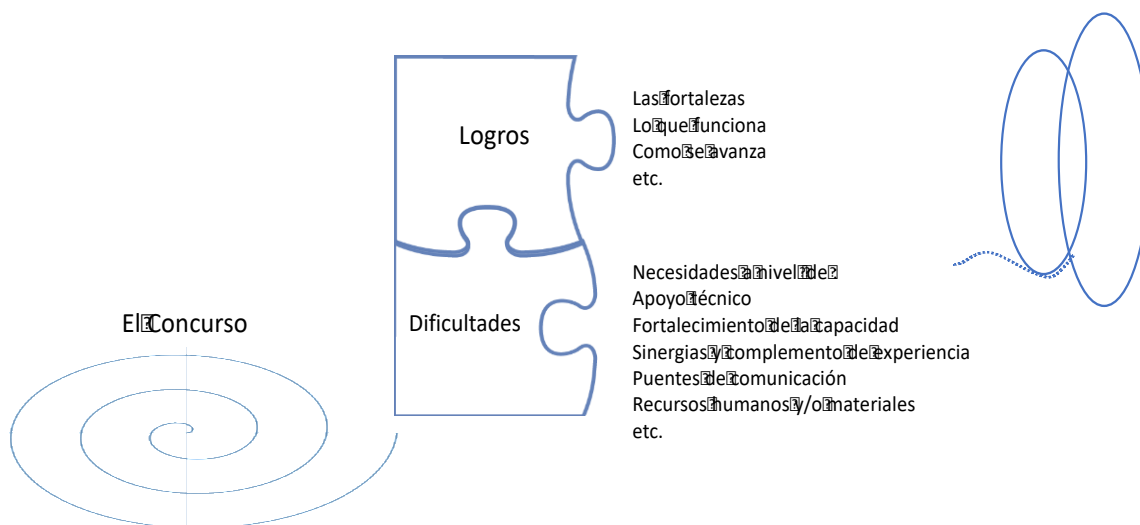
Logros

Las fortalezas
Lo que funciona
Como se avanza
etc.

Dificultades

Necesidades a nivel de
Apoyo técnico
Fortalecimiento de la capacidad
Sinergias y complemento de experiencia
Puentes de comunicación
Recursos humanos y/o materiales
etc.

El Concurso